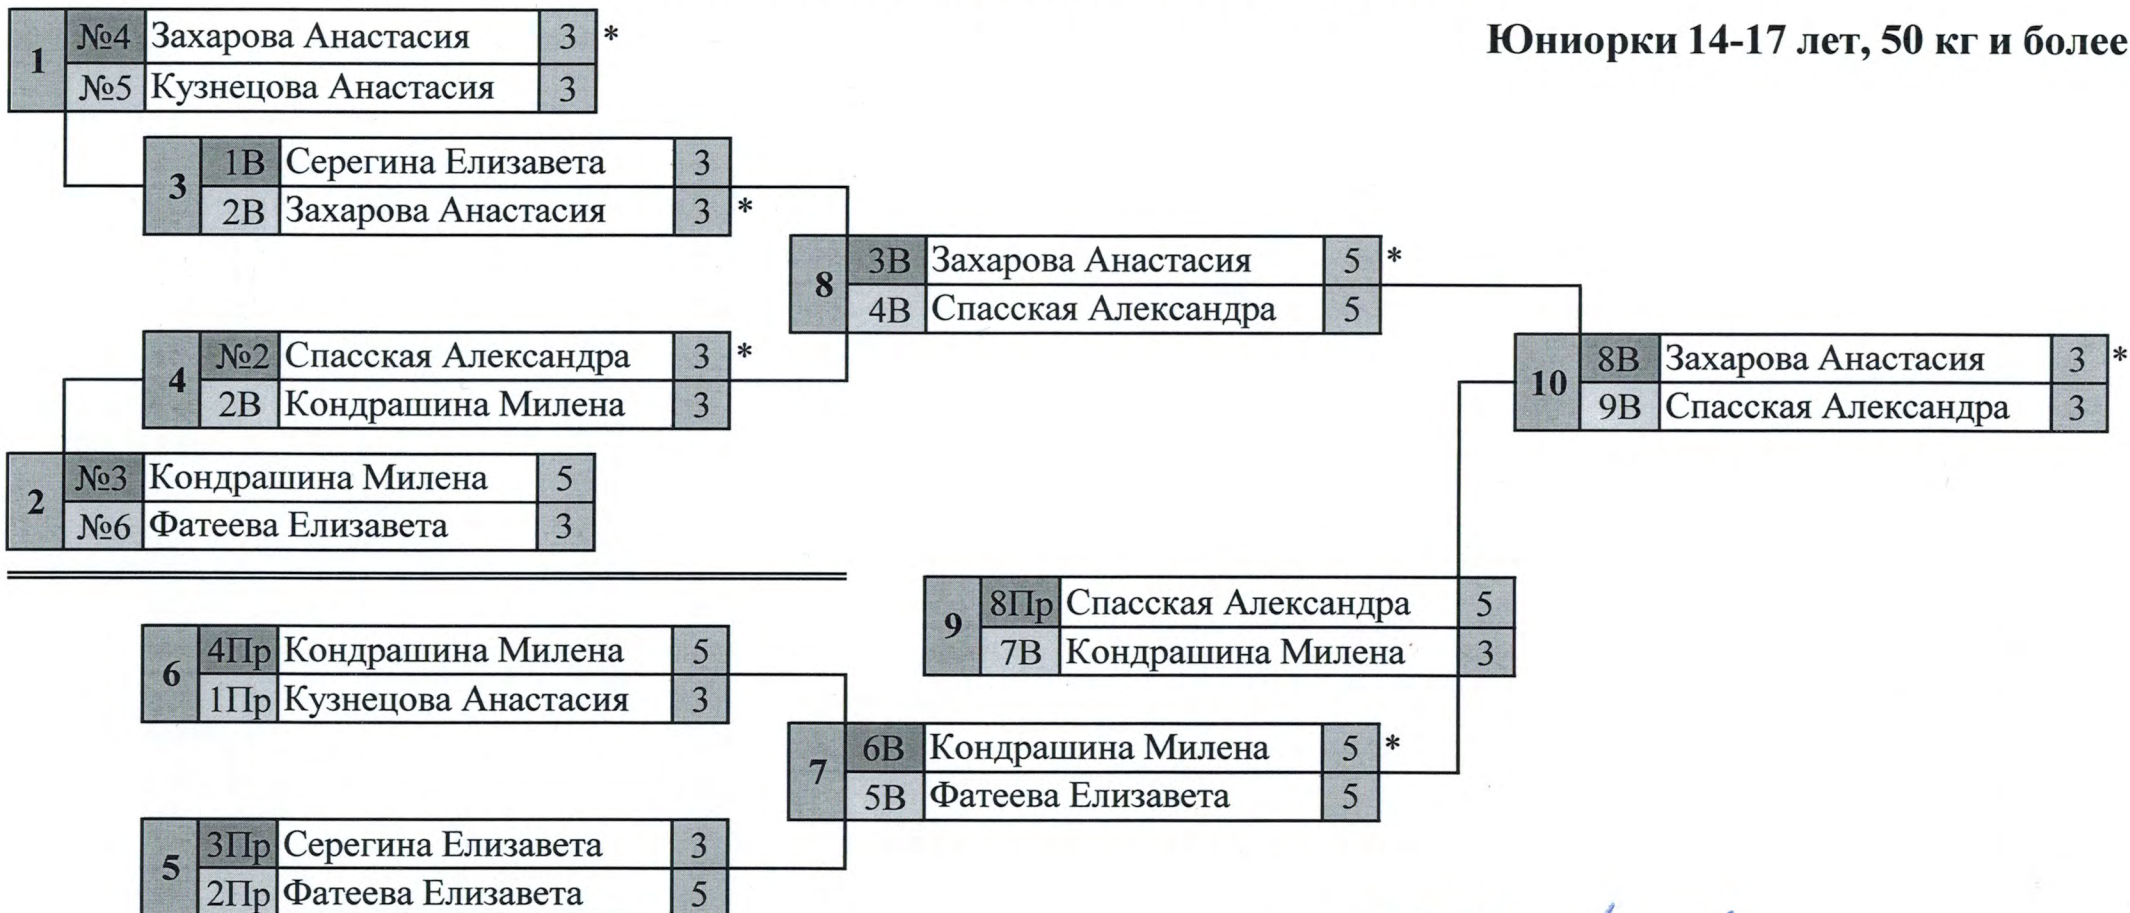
Юниорки 14-17 лет, 50 кг и более

| 1 | №4 | Захарова Анастасия | 3 | * |
|---|---|---|---|---|
| | №5 | Кузнецова Анастасия | 3 | |

| 3 | 1В | Серегина Елизавета | 3 | |
|---|---|---|---|---|
| | 2В | Захарова Анастасия | 3 | * |

| 8 | 3В | Захарова Анастасия | 5 | * |
|---|---|---|---|---|
| | 4В | Спасская Александра | 5 | |

| 4 | №2 | Спасская Александра | 3 | * |
|---|---|---|---|---|
| | 2В | Кондрашина Милена | 3 | |

| 10 | 8В | Захарова Анастасия | 3 | * |
|---|---|---|---|---|
| | 9В | Спасская Александра | 3 | |

| 2 | №3 | Кондрашина Милена | 5 |
|---|---|---|---|
| | №6 | Фатеева Елизавета | 3 |

| 9 | 8Пр | Спасская Александра | 5 |
|---|---|---|---|
| | 7В | Кондрашина Милена | 3 |

| 6 | 4Пр | Кондрашина Милена | 5 |
|---|---|---|---|
| | 1Пр | Кузнецова Анастасия | 3 |

| 7 | 6В | Кондрашина Милена | 5 | * |
|---|---|---|---|---|
| | 5В | Фатеева Елизавета | 5 | |

| 5 | 3Пр | Серегина Елизавета | 3 |
|---|---|---|---|
| | 2Пр | Фатеева Елизавета | 5 |